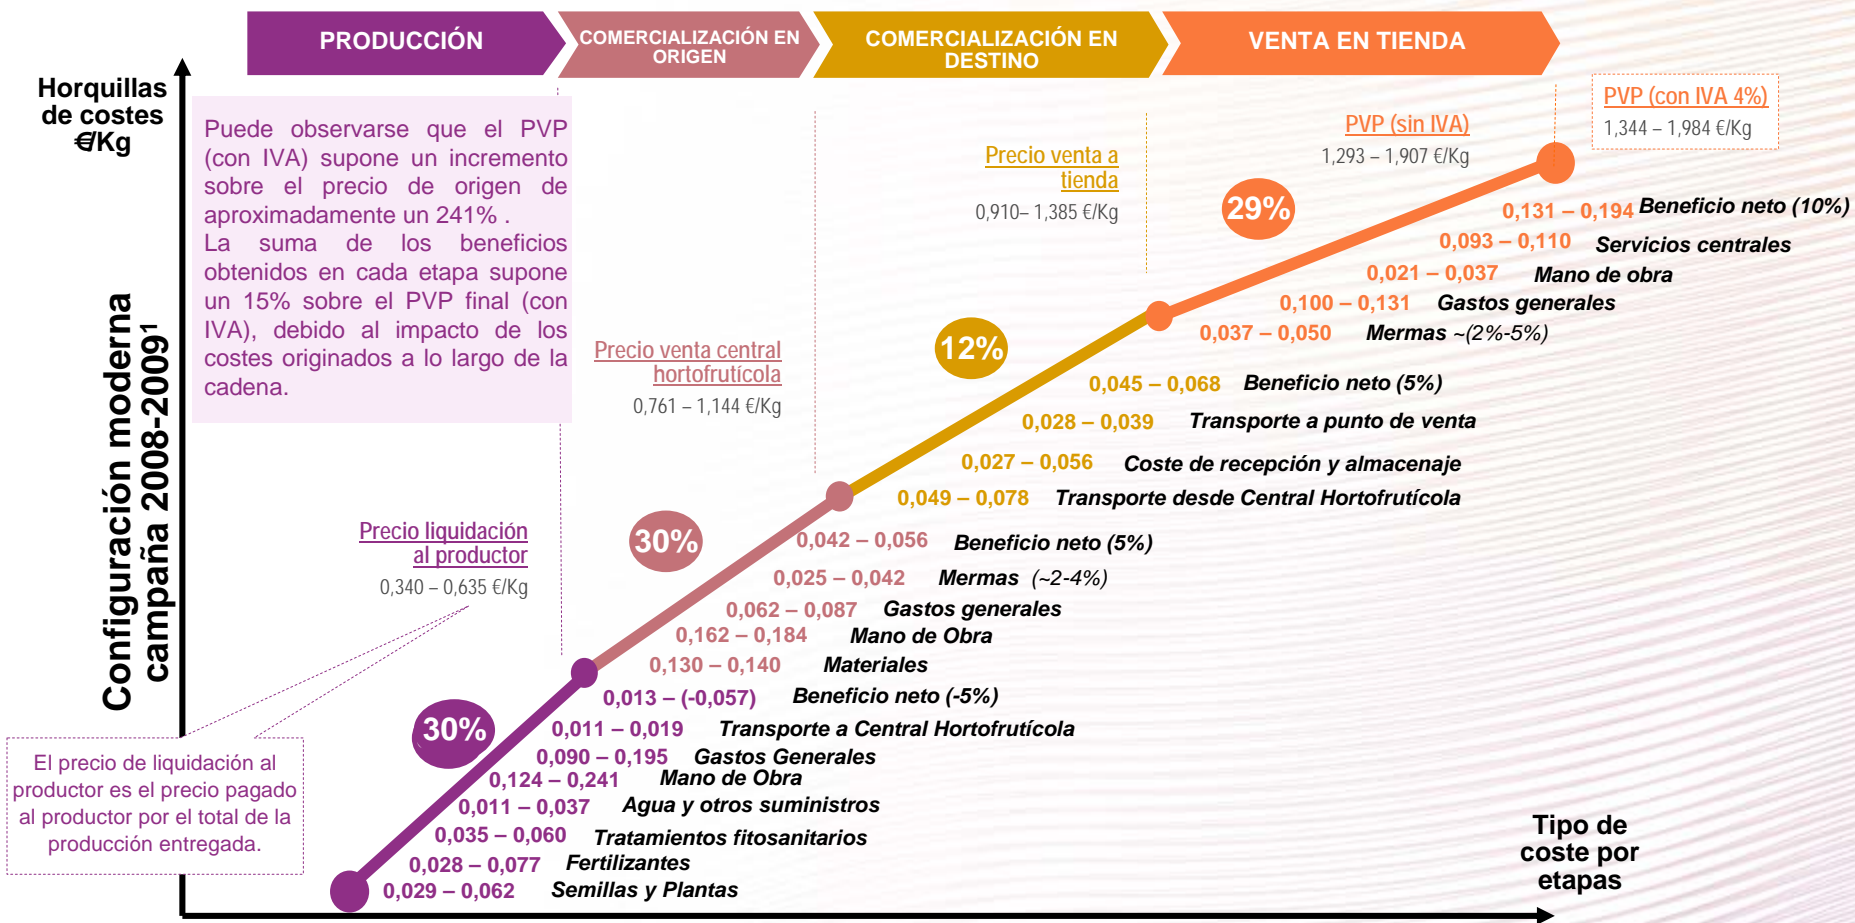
PRODUCCIÓN

COMERCIALIZACIÓN EN ORIGEN

COMERCIALIZACIÓN EN DESTINO

VENTA EN TIENDA

Horquillas de costes €/Kg

Configuración moderna campaña 2008-2009¹

Puede observarse que el PVP (con IVA) supone un incremento sobre el precio de origen de aproximadamente un 241% .
La suma de los beneficios obtenidos en cada etapa supone un 15% sobre el PVP final (con IVA), debido al impacto de los costes originados a lo largo de la cadena.

PVP (con IVA 4%)
1,344 – 1,984 €/Kg

PVP (sin IVA)
1,293 – 1,907 €/Kg

Precio venta a tienda
0,910– 1,385 €/Kg

Precio venta central hortofrutícola
0,761 – 1,144 €/Kg

Precio liquidación al productor
0,340 – 0,635 €/Kg

El precio de liquidación al productor es el precio pagado al productor por el total de la producción entregada.

29%

12%

30%

30%

0,131 – 0,194 Beneficio neto (10%)
0,093 – 0,110 Servicios centrales
0,021 – 0,037 Mano de obra
0,100 – 0,131 Gastos generales
0,037 – 0,050 Mermas ~(2%-5%)
0,045 – 0,068 Beneficio neto (5%)
0,028 – 0,039 Transporte a punto de venta
0,027 – 0,056 Coste de recepción y almacenaje
0,049 – 0,078 Transporte desde Central Hortofrutícola
0,042 – 0,056 Beneficio neto (5%)
0,025 – 0,042 Mermas (~2-4%)
0,062 – 0,087 Gastos generales
0,162 – 0,184 Mano de Obra
0,130 – 0,140 Materiales
0,013 – (-0,057) Beneficio neto (-5%)
0,011 – 0,019 Transporte a Central Hortofrutícola
0,090 – 0,195 Gastos Generales
0,124 – 0,241 Mano de Obra
0,011 – 0,037 Agua y otros suministros
0,035 – 0,060 Tratamientos fitosanitarios
0,028 – 0,077 Fertilizantes
0,029 – 0,062 Semillas y Plantas

Tipo de coste por etapas